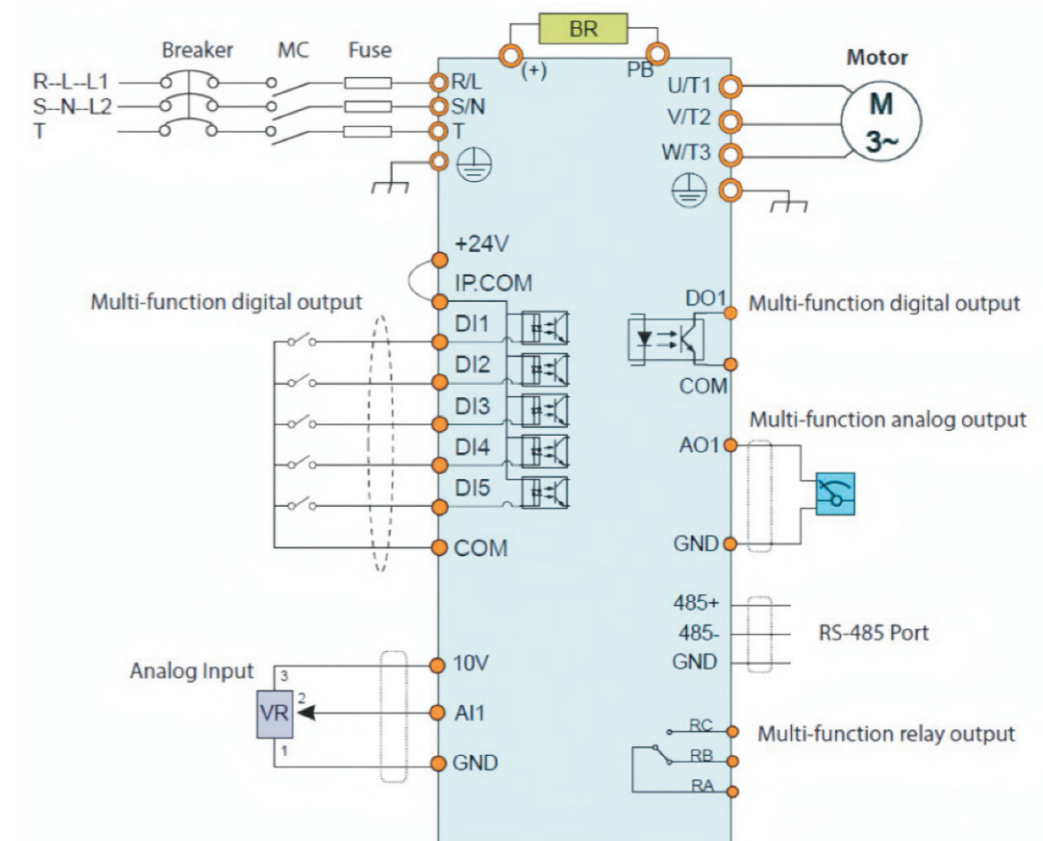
BR
Breaker MC Fuse
(+) PB
Motor
R--L--L1
S--N--L2
T
R/L
S/N
T
U/T1
V/T2
W/T3
M
3~
+24V
IP.COM
Multi-function digital output
DI1
DI2
DI3
DI4
DI5
COM
DO1
Multi-function digital output
COM
Multi-function analog output
AO1
GND
485+
485-
GND
RS-485 Port
Analog Input
3
2
1
VR
10V
AI1
GND
RC
RB
RA
Multi-function relay output